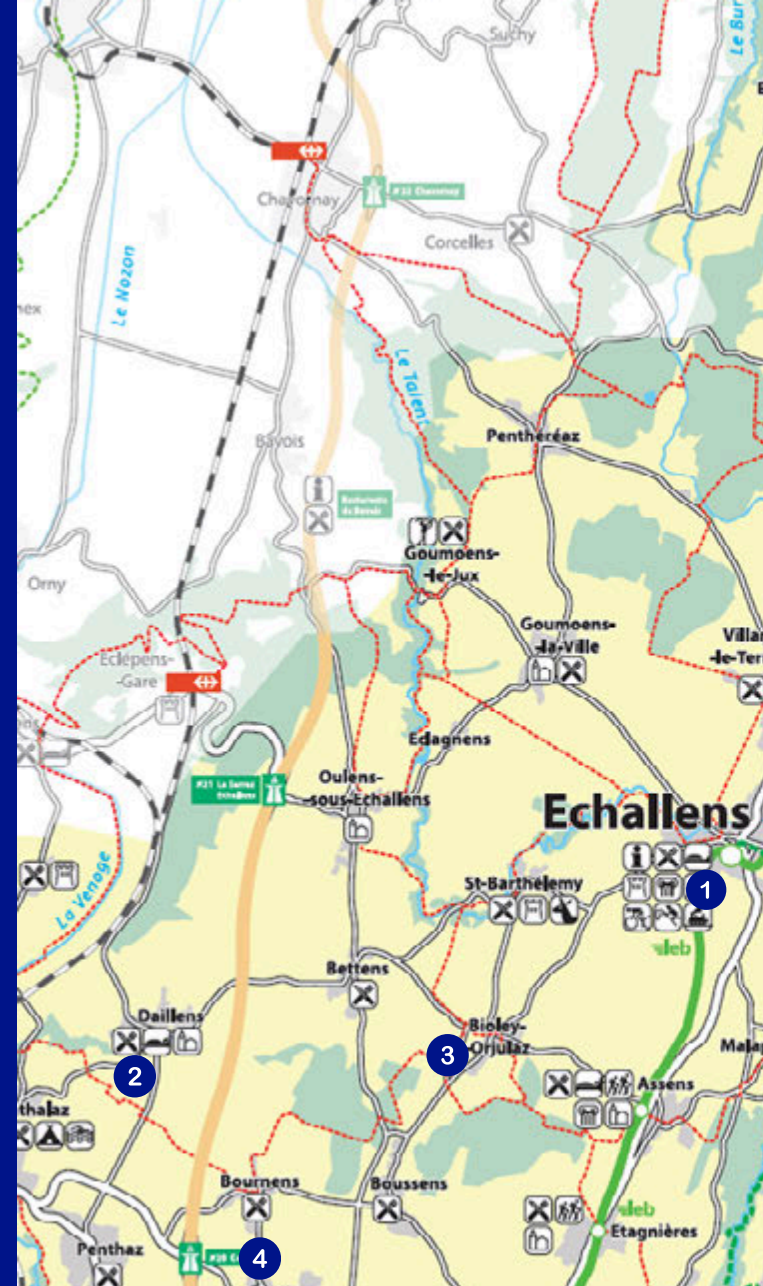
Suchy

Le Bur

Chavornay

#22 Chavornay

Corcelles

Le Nozon

nex

Le Talent

Penthéréaz

Bavois

Restoroute de Bavois

Goumoens-le-Jux

Orny

Goumoens-la-Ville

Villars-le-Terroir

Eclépens-Gare

Echallens

#21 La Sarraz Echallens

Oulens-sous-Echallens

Echallens

St-Barthélemy

1

La Venoge

leb

Bettens

Daillens

Bioley-Orjulaz

3

2

Malap

Assens

thalaz

Bournens

Boussens

leb

Etagnières

Penthaz

#20 Co

4